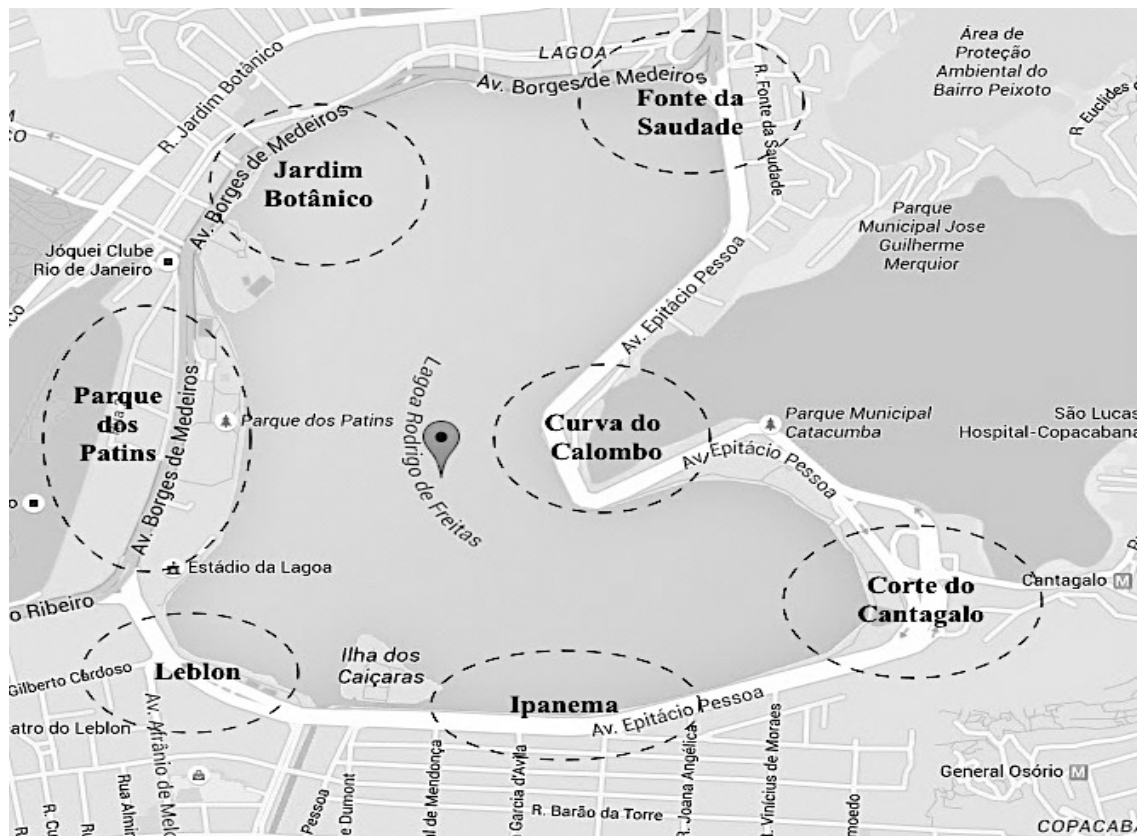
LAGOA
Av. Borges de Medeiros
R. Fonte da Saudade
Fonte da Saudade
Área de Proteção Ambiental do Bairro Peixoto
R. Euclides de
R. Jardim Botânico
co
Av. Borges de Medeiros
Jardim Botânico
Jóquei Clube Rio de Janeiro
Parque Municipal Jose Guilherme Merquior
Av. Epitácio Pessoa
ico
Parque dos Patins
Av. Borges de Medeiros
Parque dos Patins
Lagoa Rodrigo de Freitas
Curva do Calombo
Parque Municipal Catacumba
São Lucas Hospital-Copacabana
Av. Epitácio Pessoa
Estádio da Lagoa
o Ribeiro
Corte do Cantagalo
Cantagalo
Gilberto Cardoso
Leblon
Ilha dos Caiçaras
Ipanema
Av. Epitácio Pessoa
atro do Leblon
Av. Afrânio de Melo
Rua Almir
R. Cu
Pessoa
e Dumont
al de Mendonça
Garcia d'Ávila
R. Barão da Torre
R. Joana Angélica
R. Vinícius de Moraes
moedo
General Osório
COPACAB